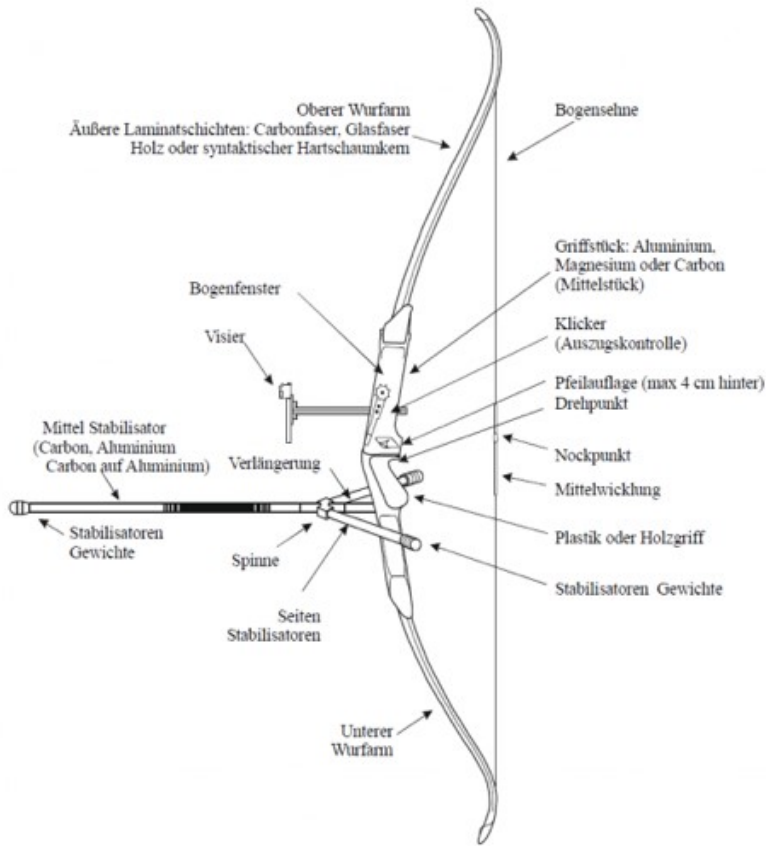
Oberer Wurfarm
Äußere Laminatschichten: Carbonfaser, Glasfaser
Holz oder syntaktischer Hartschaumkern

Bogensehne

Griffstück: Aluminium, Magnesium oder Carbon (Mittelstück)

Bogenfenster

Visier

Klicker (Auszugskontrolle)

Pfeilauflage (max 4 cm hinter)
Drehpunkt

Mittel Stabilisator (Carbon, Aluminium Carbon auf Aluminium)

Verlängerung

Nockpunkt

Mittelwicklung

Stabilisatoren Gewichte

Plastik oder Holzgriff

Spinne

Stabilisatoren Gewichte

Seiten Stabilisatoren

Unterer Wurfarm